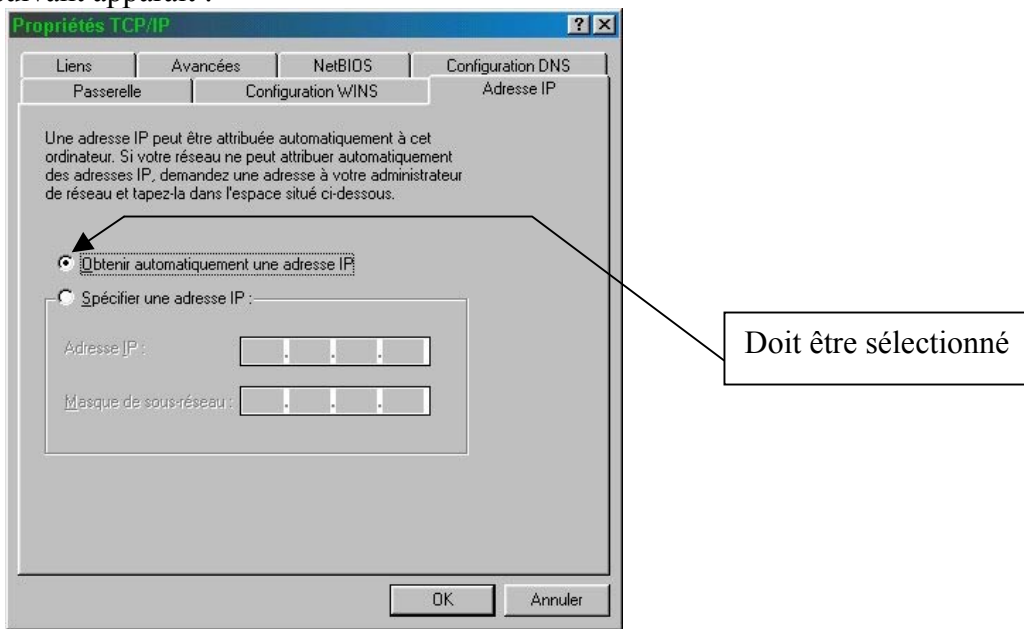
suivant apparaît :

Propriétés TCP/IP

?

Liens | Avancées | NetBIOS | Configuration DNS

Passerelle | Configuration WINS | Adresse IP

Une adresse IP peut être attribuée automatiquement à cet ordinateur. Si votre réseau ne peut attribuer automatiquement des adresses IP, demandez une adresse à votre administrateur de réseau et tapez-la dans l'espace situé ci-dessous.

Obtenir automatiquement une adresse IP

Spécifier une adresse IP :

Adresse IP :

Masque de sous-réseau :

OK

Annuler

Doit être sélectionné